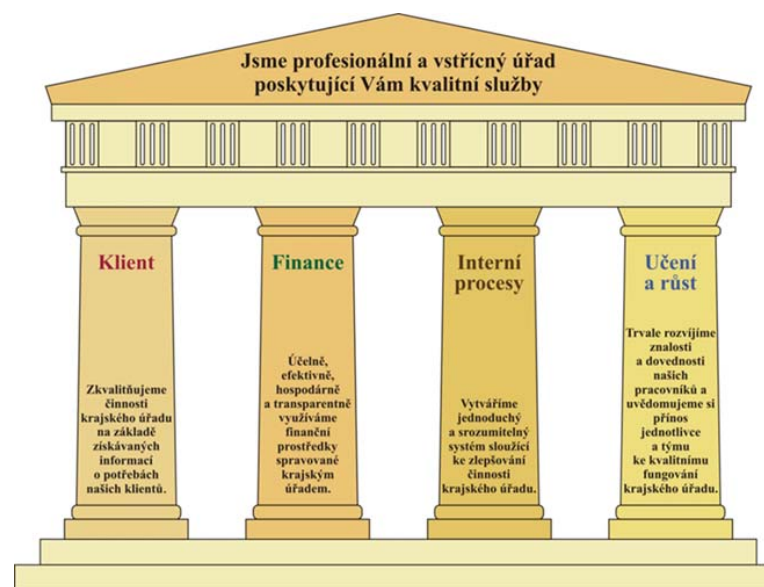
Jsme profesionální a vstřícný úřad poskytující Vám kvalitní služby

Klient

Zkvalitňujeme činnosti krajského úřadu na základě získávaných informací o potřebách našich klientů.

Finance

Účelně, efektivně, hospodárně a transparentně využíváme finanční prostředky spravované krajským úřadem.

Interní procesy

Vytváříme jednoduchý a srozumitelný systém sloužící ke zlepšování činnosti krajského úřadu.

Učení a růst

Trvale rozvíjíme znalosti a dovednosti našich pracovníků a uvědomujeme si přínos jednotlivce a týmu ke kvalitnímu fungování krajského úřadu.